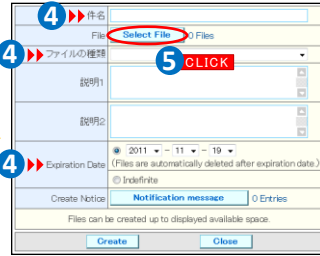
4 ▶▶件名

File Select File 0 Files

4 ▶▶ファイルの種類

5 CLICK

説明1

説明2

4 ▶▶Expiration Date

2011 - 11 - 19

(Files are automatically deleted after expiration date.)

Indefinite

Create Notice Notification message 0 Entries

Files can be created up to displayed available space.

Create Close